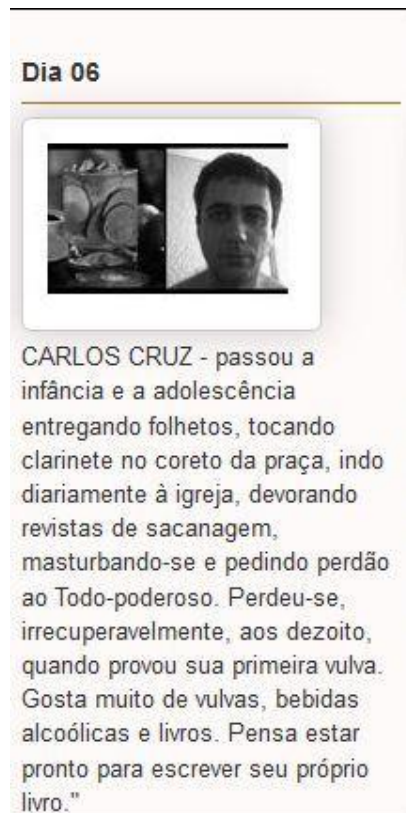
Dia 06

CARLOS CRUZ - passou a infância e a adolescência entregando folhetos, tocando clarinete no coreto da praça, indo diariamente à igreja, devorando revistas de sacanagem, masturbando-se e pedindo perdão ao Todo-poderoso. Perdeu-se, irrecuperavelmente, aos dezoito, quando provou sua primeira vulva. Gosta muito de vulvas, bebidas alcoólicas e livros. Pensa estar pronto para escrever seu próprio livro."